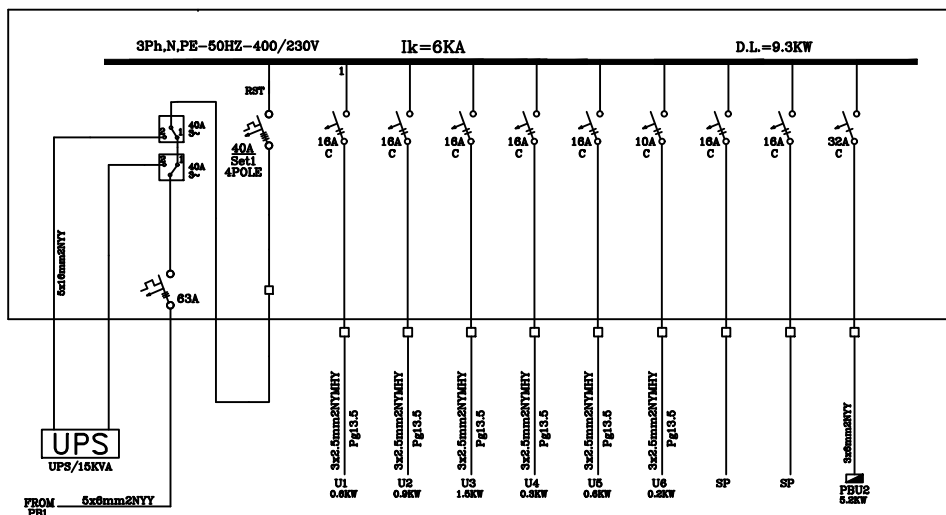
3Ph,N,PE-50HZ-400/230V
Ik=6KA
D.L.=9.3KW
1
RST
40A
Set1
4POLE
40A
3~
40A
3~
5x16mm2NYY
63A
16A
C
16A
C
16A
C
16A
C
16A
C
10A
C
16A
C
16A
C
32A
C
3x2.5mm2NYMHY
Pg13.5
3x2.5mm2NYMHY
Pg13.5
3x2.5mm2NYMHY
Pg13.5
3x2.5mm2NYMHY
Pg13.5
3x2.5mm2NYMHY
Pg13.5
3x2.5mm2NYMHY
Pg13.5
3x6mm2NYY
U1
0.6KW
U2
0.9KW
U3
1.5KW
U4
0.3KW
U5
0.6KW
U6
0.2KW
SP
SP
PBU2
5.2KW
UPS
UPS/15KVA
FROM
PB1
5x6mm2NYY